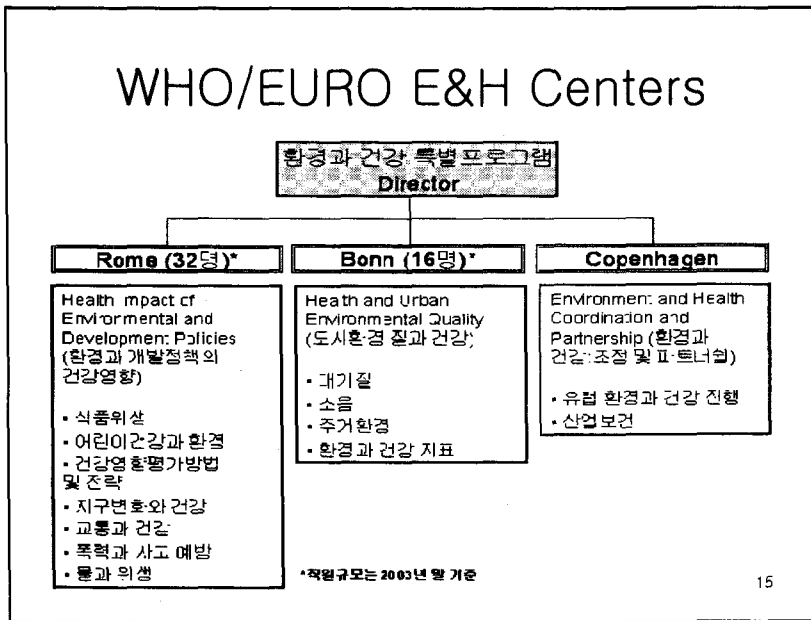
WHO/EURO E&H Centers

환경과 건강 특별프로그램
Director

Rome (32명)*

Health mpact cf Environmental and Development Policies (환경과 개발정책의 건강영향)

• 식품위생
• 어린이건강과 환경
• 건강영향평가방법 및 전략
• 지구변화와 건강
• 교통과 건강
• 폭력과 사고 예방
• 물과 위생

Bonn (16명)*

Heath and Urban Environmental Quality (도시환경 질과 건강)

• 대기질
• 소음
• 주거환경
• 환경과 건강 지표

Copenhagen

Environment and Health Coordination and Partnership (환경과 건강: 조정 및 파트너쉽)

• 유럽 환경과 건강 진행
• 산업보건

*직원규모는 2003년 말 기준

15